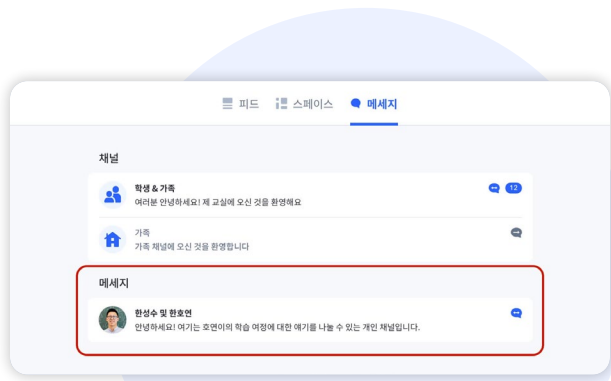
피드 스페이스 메세지

채널

학생 & 가족
여러분 안녕하세요! 제 교실에 오신 것을 환영해요
12

가족
가족 채널에 오신 것을 환영합니다

메세지

한성수 및 한호연
안녕하세요! 여기는 호연이의 학습 여정에 대한 얘기를 나눌 수 있는 개인 채널입니다.